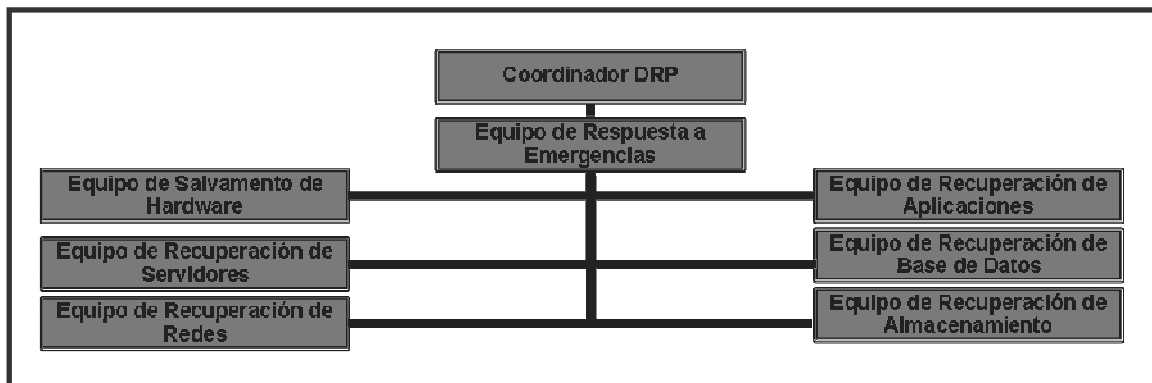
Coordinador DRP

Equipo de Respuesta a Emergencias

Equipo de Salvamento de Hardware

Equipo de Recuperación de Aplicaciones

Equipo de Recuperación de Servidores

Equipo de Recuperación de Base de Datos

Equipo de Recuperación de Redes

Equipo de Recuperación de Almacenamiento